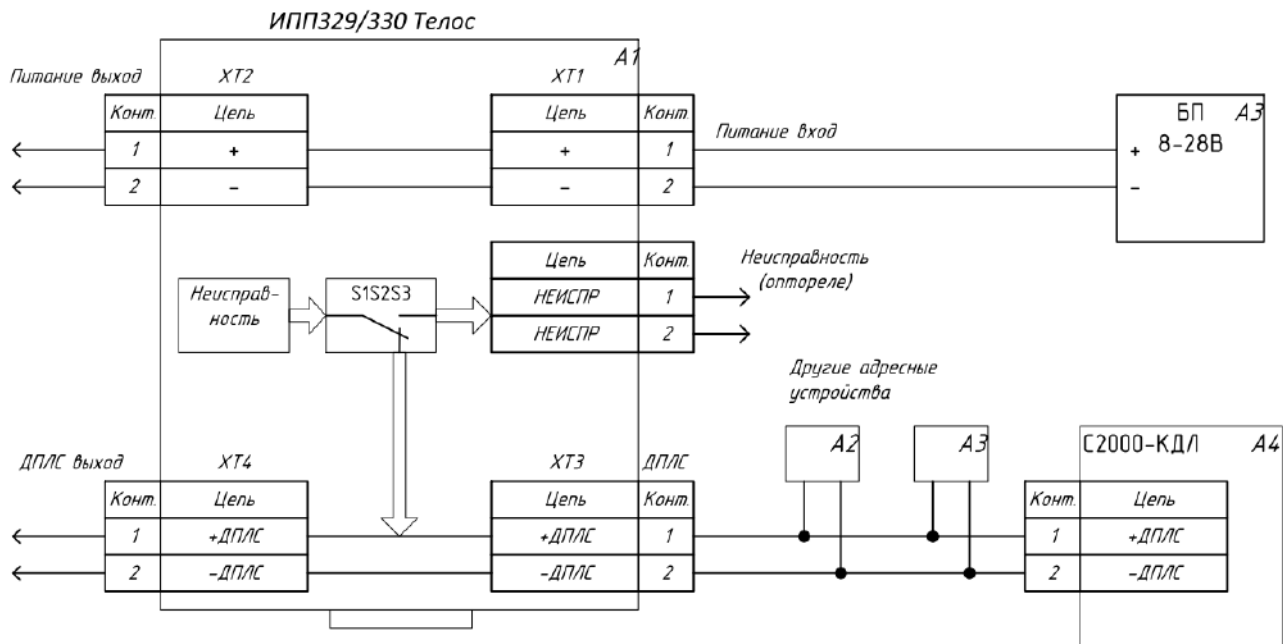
ИПП329/330 Телос

A1

Питание выход

XT2

| Конт. | Цепь |
|---|---|
| 1 | + |
| 2 | – |

XT1

| Цепь | Конт. |
|---|---|
| + | 1 |
| – | 2 |

Питание вход

БП A3
8-28В
+
–

| Цепь | Конт. |
|---|---|
| НЕИСПР | 1 |
| НЕИСПР | 2 |

Неисправность (оптореле)

Неисправ-ность

S1S2S3

Другие адресные устройства

A2

A3

ДПЛС выход

XT4

| Конт. | Цепь |
|---|---|
| 1 | +ДПЛС |
| 2 | –ДПЛС |

XT3

ДПЛС

| Цепь | Конт. |
|---|---|
| +ДПЛС | 1 |
| –ДПЛС | 2 |

С2000-КДЛ A4

| Конт. | Цепь |
|---|---|
| 1 | +ДПЛС |
| 2 | –ДПЛС |